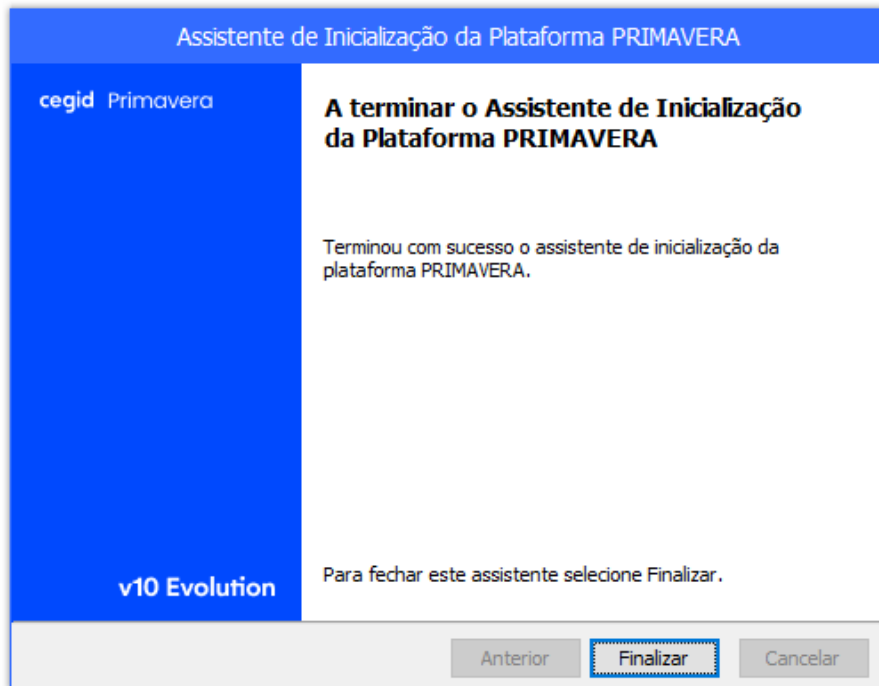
Assistente de Inicialização da Plataforma PRIMAVERA

cegid Primavera

v10 Evolution

A terminar o Assistente de Inicialização da Plataforma PRIMAVERA

Terminou com sucesso o assistente de inicialização da plataforma PRIMAVERA.

Para fechar este assistente selecione Finalizar.

Anterior

Finalizar

Cancelar